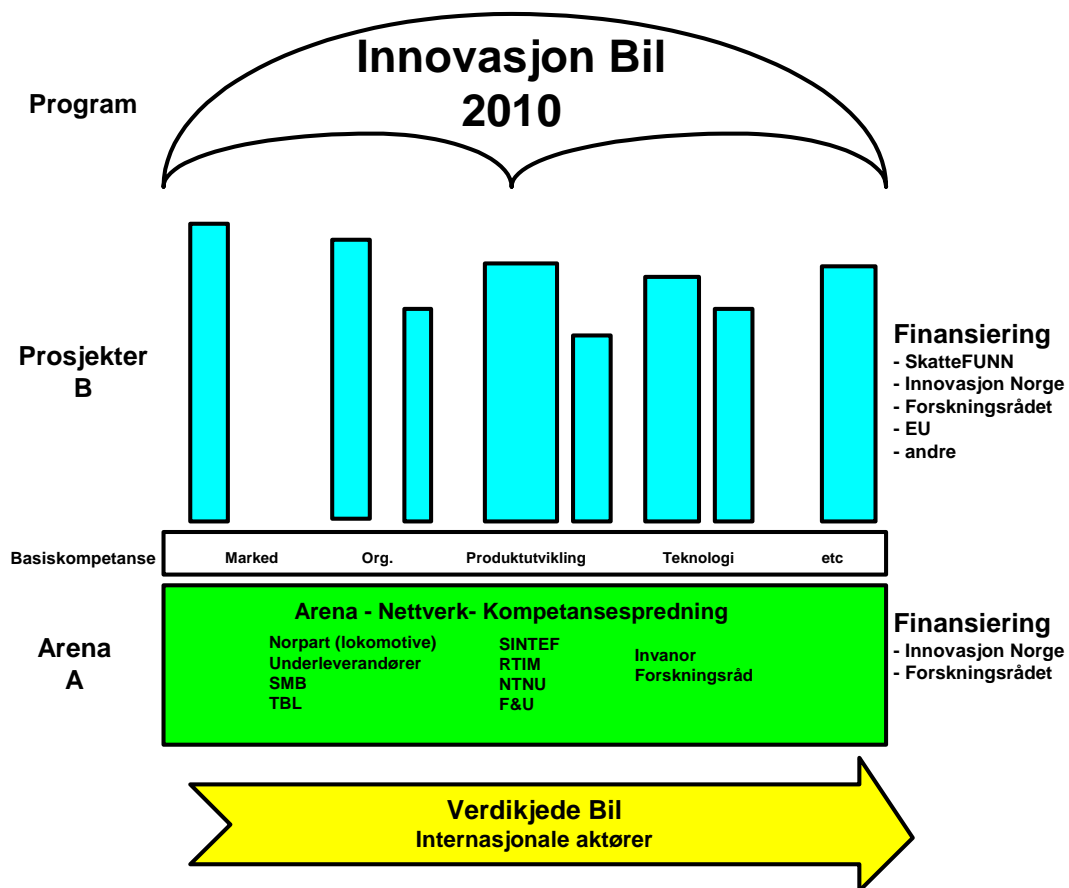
Program

Innovasjon Bil 2010

Prosjekter B

Finansiering
- SkatteFUNN
- Innovasjon Norge
- Forskningsrådet
- EU
- andre

Basiskompetanse

Marked

Org.

Produktutvikling

Teknologi

etc

Arena A

Arena - Nettverk- Kompetansespredning

Norpart (lokomotive)
Underleverandører
SMB
TBL

SINTEF
RTIM
NTNU
F&U

Invanor
Forskningsråd

Finansiering
- Innovasjon Norge
- Forskningsrådet

Verdikjede Bil
Internasjonale aktører